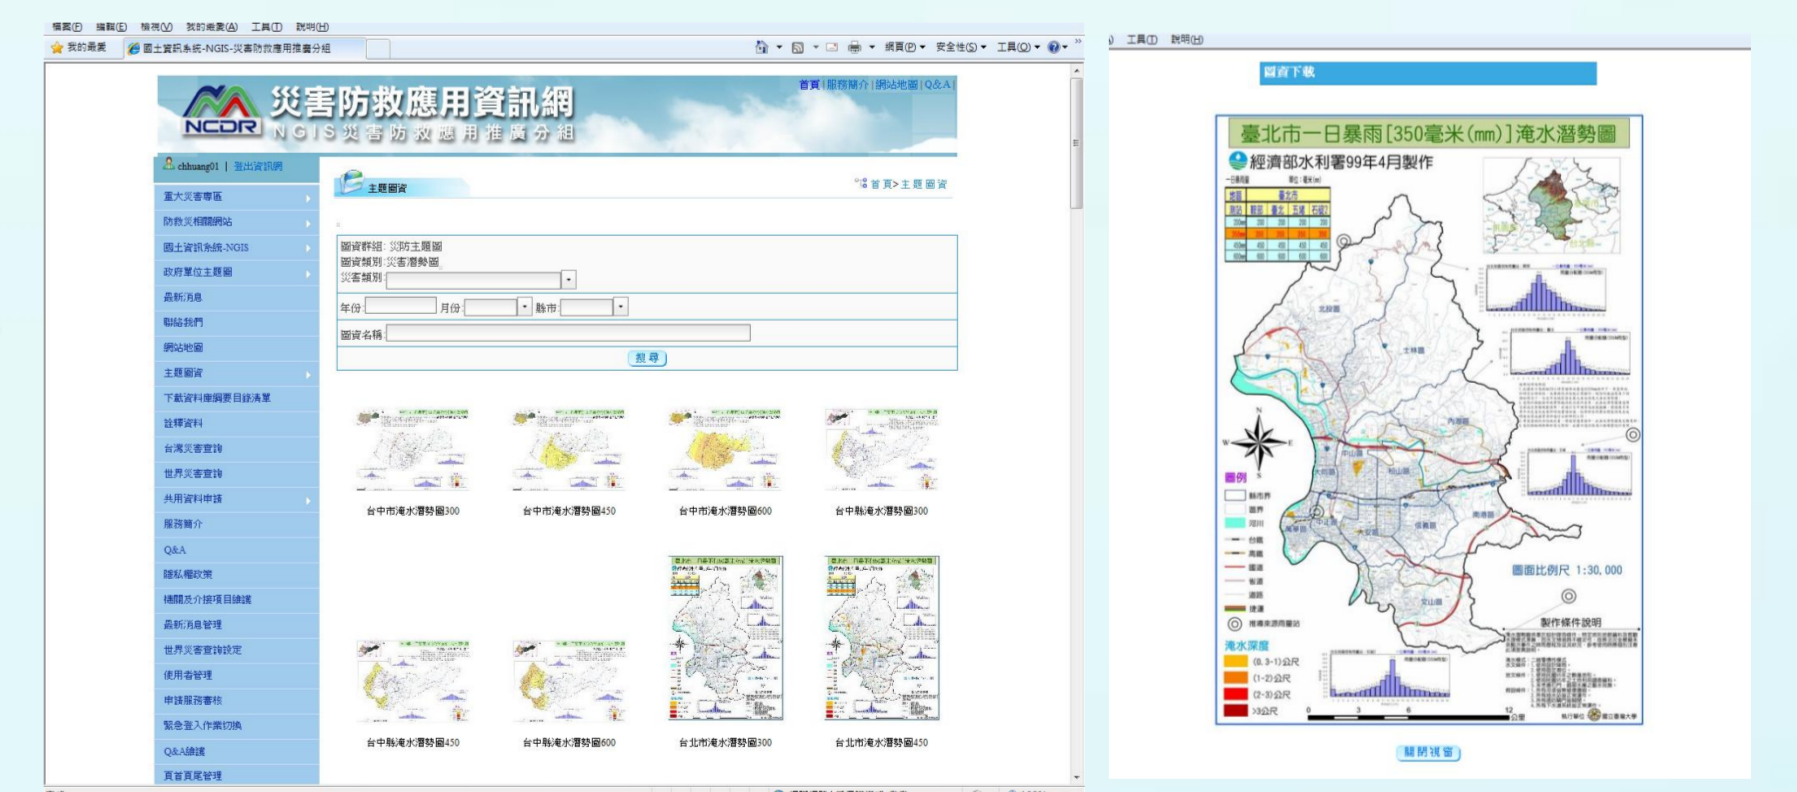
檔案(F) 編輯(E) 檢視(V) 我的最愛(A) 工具(T) 說明(H)

我的最愛 國土資訊系統-NGIS-災害防救應用推廣分組

網頁(P) 安全性(S) 工具(O)

災害防救應用資訊網
NCDR
NGIS災害防救應用推廣分組

首頁 | 服務簡介 | 網站地圖 | Q&A

chhuang01 | 登出資訊網

重大災害專區
防救災相關網站
國土資訊系統-NGIS
政府單位主題圖
最新消息
聯絡我們
網站地圖
主題圖資
下載資料庫綱要目錄清單
詮釋資料
台灣災害查詢
世界災害查詢
共用資料申請
服務簡介
Q&A
隱私權政策
機關及介接項目維護
最新消息管理
世界災害查詢設定
使用者管理
申請服務審核
緊急登入作業切換
Q&A維護
頁首頁尾管理

主題圖資

首頁 > 主題圖資

圖資群組: 災防主題圖
圖資類別: 災害潛勢圖
災害類別

年份 月份 縣市

圖資名稱

搜尋

台中市淹水潛勢圖300
台中市淹水潛勢圖450
台中市淹水潛勢圖600
台中縣淹水潛勢圖300
台中縣淹水潛勢圖450
台中縣淹水潛勢圖600
台北市淹水潛勢圖300
台北市淹水潛勢圖450

工具(T) 說明(H)

圖資下載

臺北市一日暴雨[350毫米(mm)]淹水潛勢圖
經濟部水利署99年4月製作

圖例

淹水深度
(0.3-1)公尺
(1-2)公尺
(2-3)公尺
>3公尺

圖面比例尺 1:30,000

製作條件說明

關閉視窗